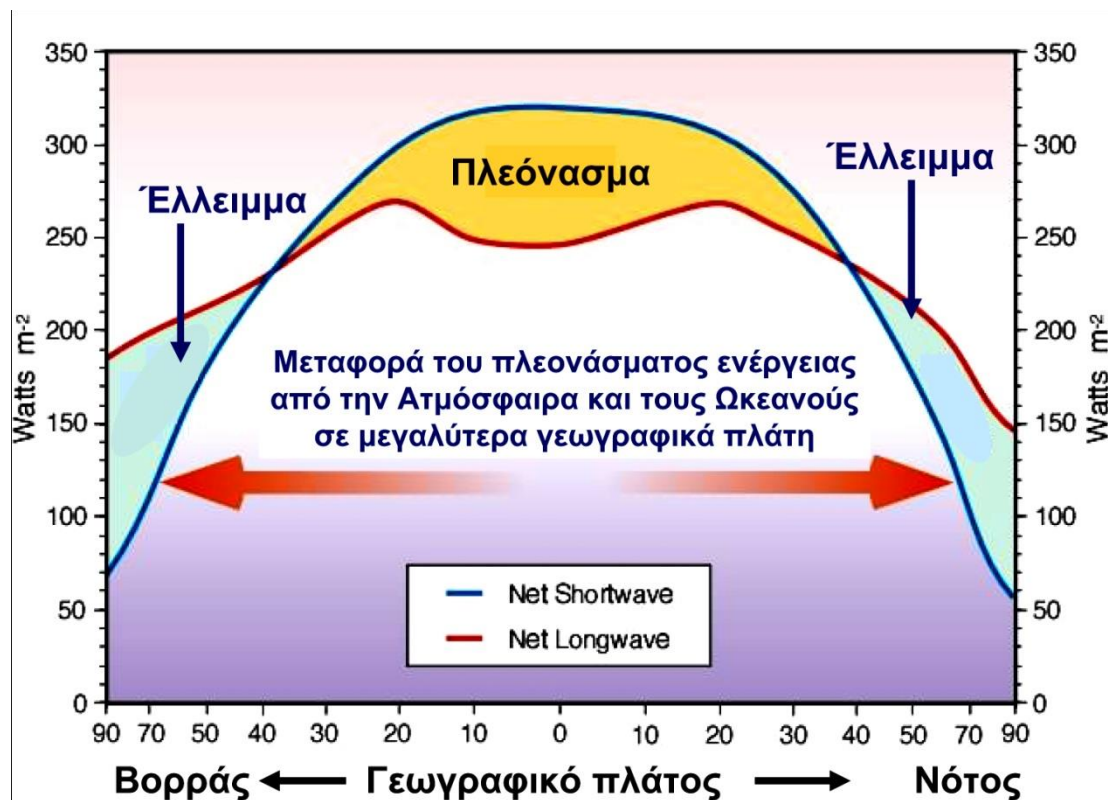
350
300
250
200
150
100
50
0

Watts $m^{-2}$

Πλεόνασμα

Έλλειμμα

Έλλειμμα

Μεταφορά του πλεονάσματος ενέργειας από την Ατμόσφαιρα και τους Ωκεανούς σε μεγαλύτερα γεωγραφικά πλάτη

Net Shortwave
Net Longwave

350
300
250
200
150
100
50
0

Watts $m^{-2}$

90 70 50 40 30 20 10 0 10 20 30 40 50 70 90

Βορράς ⟵ Γεωγραφικό πλάτος ⟶ Νότος